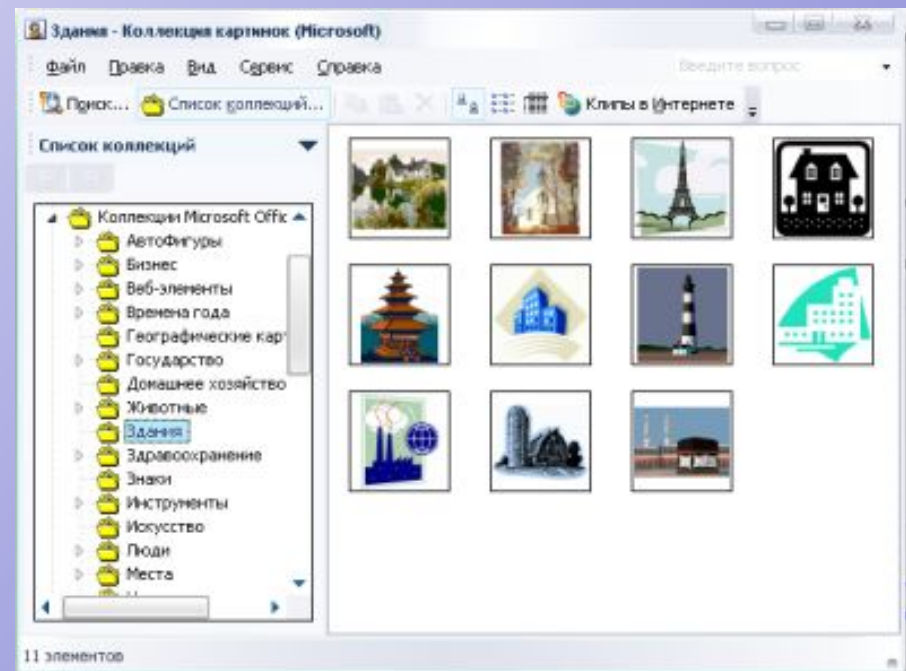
Здания - Коллекция картинок (Microsoft)

Файл Правка Вид Сервис Справка

Введите вопрос

Поиск... Список коллекций... Клипы в Интернете

Список коллекций

Коллекции Microsoft Offic
Автофигуры
Бизнес
Веб-элементы
Времена года
Географические карт
Государство
Домашнее хозяйство
Животные
Здания
Здравоохранение
Знаки
Инструменты
Искусство
Люди
Места

11 элементов